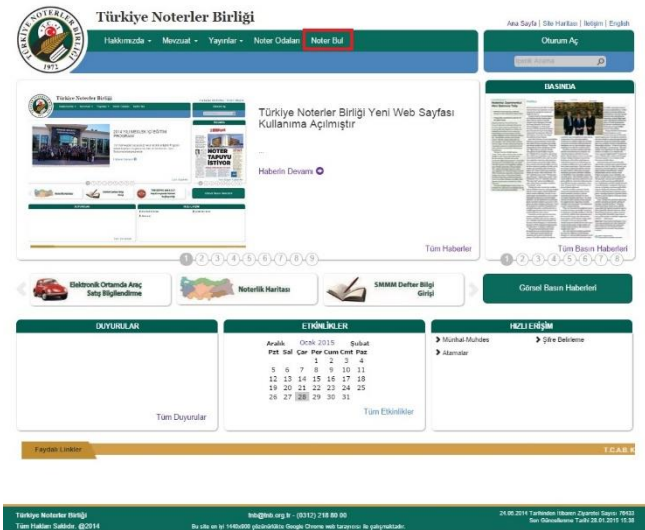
TÜRKİYE NOTERLER BİRLİĞİ
1972

Türkiye Noterler Birliği

Ana Sayfa | Site Haritası | İletişim | English

Hakkımızda ▾ Mevzuat ▾ Yayınlar ▾ Noter Odaları Noter Bul

Oturum Aç

Sitede Arama

BASINDA

Türkiye Noterler Birliği Yeni Web Sayfası Kullanıma Açılmıştır

...

Haberin Devamı

Tüm Haberler

1 2 3 4 5 6 7 8 9

Tüm Basın Haberleri

1 2 3 4 5 6 7 8

Elektronik Ortamda Araç Satış Bilgilendirme

Noterlik Haritası

SMMM Defter Bilgi Girişi

Görsel Basın Haberleri

DUYURULAR

Tüm Duyurular

ETKİNLİKLER

| Aralık | | | Ocak 2015 | | | Şubat |
|---|---|---|---|---|---|---|
| Pzt | Sal | Çar | Per | Cum | Cmt | Paz |
| | | | 1 | 2 | 3 | 4 |
| 5 | 6 | 7 | 8 | 9 | 10 | 11 |
| 12 | 13 | 14 | 15 | 16 | 17 | 18 |
| 19 | 20 | 21 | 22 | 23 | 24 | 25 |
| 26 | 27 | 28 | 29 | 30 | 31 | |

Tüm Etkinlikler

HIZLI ERİŞİM

Mümhal-Muhdes

Şifre Belirleme

Atamalar

Faydalı Linkler

T.C.A.B.K

Türkiye Noterler Birliği
Tüm Hakları Saklıdır. @2014

tnb@tnb.org.tr - (0312) 218 60 00
Bu site en iyi 1440x900 çözünürlükte Google Chrome web tarayıcısı ile çalışmaktadır.

24.06.2014 Tarihinden İtibaren Ziyaretçi Sayısı: 78433
Son Güncellenme Tarihi 28.01.2015 15:38